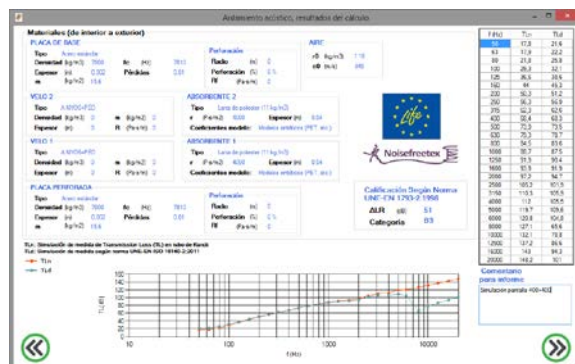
Aislamiento acústico, resultados del cálculo

Materiales (de interior a exterior)

PLACA DE BASE
Tipo Acero estándar
Densidad (kg/m3) 7800 fc (Hz) 7810
Espesor (m) 0.002 Pérdidas 0.01
m (kg/m2) 15.6

Perforación
Radio (m) 0
Perforación (%) 0 %
Rf (Pa·s/m) 0

AIRE
r0 (kg/m3) 1.18
c0 (m/s) 340

VELO 2
Tipo AXMOS-P50
Densidad (kg/m3) 0
Espesor (m) 0
R (Pa·s/m) 0

ABSORBENTE 2
Tipo Lana de poliester (17 kg/m3)
r (Pa·s/m2) 8000 Espesor (m) 0.04
Coeficientes modelo Modelo empírico (PET, etc.)

VELO 1
Tipo AXMOS-P50
Densidad (kg/m3) 0
Espesor (m) 0
R (Pa·s/m) 0

ABSORBENTE 1
Tipo Lana de poliester (17 kg/m3)
r (Pa·s/m2) 8000 Espesor (m) 0.04
Coeficientes modelo Modelo empírico (PET, etc.)

PLACA PERFORADA
Tipo Acero estándar
Densidad (kg/m3) 7800 fc (Hz) 7810
Espesor (m) 0.002 Pérdidas 0.01
m (kg/m2) 15.6

Perforación
Radio (m) 0
Perforación (%) 0 %
Rf (Pa·s/m) 0

Noisefreetex

Calificación Según Norma UNE-EN 1793-2:1998
ΔLR (dB) 51
Categoría B3

TLn: Simulación de medida de Transmission Loss (TL) en tubo de Kundt
TLd: Simulación de medida según norma UNE-EN ISO 10140-2:2011

TLn
TLd

TL (dB)
f (Hz)

| f (Hz) | TLn | TLd |
|---|---|---|
| 50 | 17.3 | 21.6 |
| 63 | 17.9 | 22.2 |
| 80 | 21.8 | 26.8 |
| 100 | 26.3 | 32.1 |
| 125 | 35.5 | 38.9 |
| 160 | 44 | 45.3 |
| 200 | 50.3 | 51.2 |
| 250 | 56.3 | 56.9 |
| 315 | 62.3 | 62.6 |
| 400 | 68.4 | 68.3 |
| 500 | 73.3 | 73.5 |
| 630 | 78.3 | 78.7 |
| 800 | 84.5 | 83.6 |
| 1000 | 88.7 | 87.5 |
| 1250 | 91.5 | 90.4 |
| 1600 | 93.9 | 91.9 |
| 2000 | 97.8 | 94.7 |
| 2500 | 103.3 | 101.5 |
| 3150 | 110.5 | 105.5 |
| 4000 | 112 | 105.8 |
| 5000 | 119.7 | 109.6 |
| 6300 | 124.6 | 108.6 |
| 8000 | 127.1 | 65.6 |
| 10000 | 132 | 78.8 |
| 12500 | 137.2 | 89.6 |
| 16000 | 143 | 99.2 |
| 20000 | 148.2 | 101 |

Comentarios para informe
Simulacion pantalla 400+400